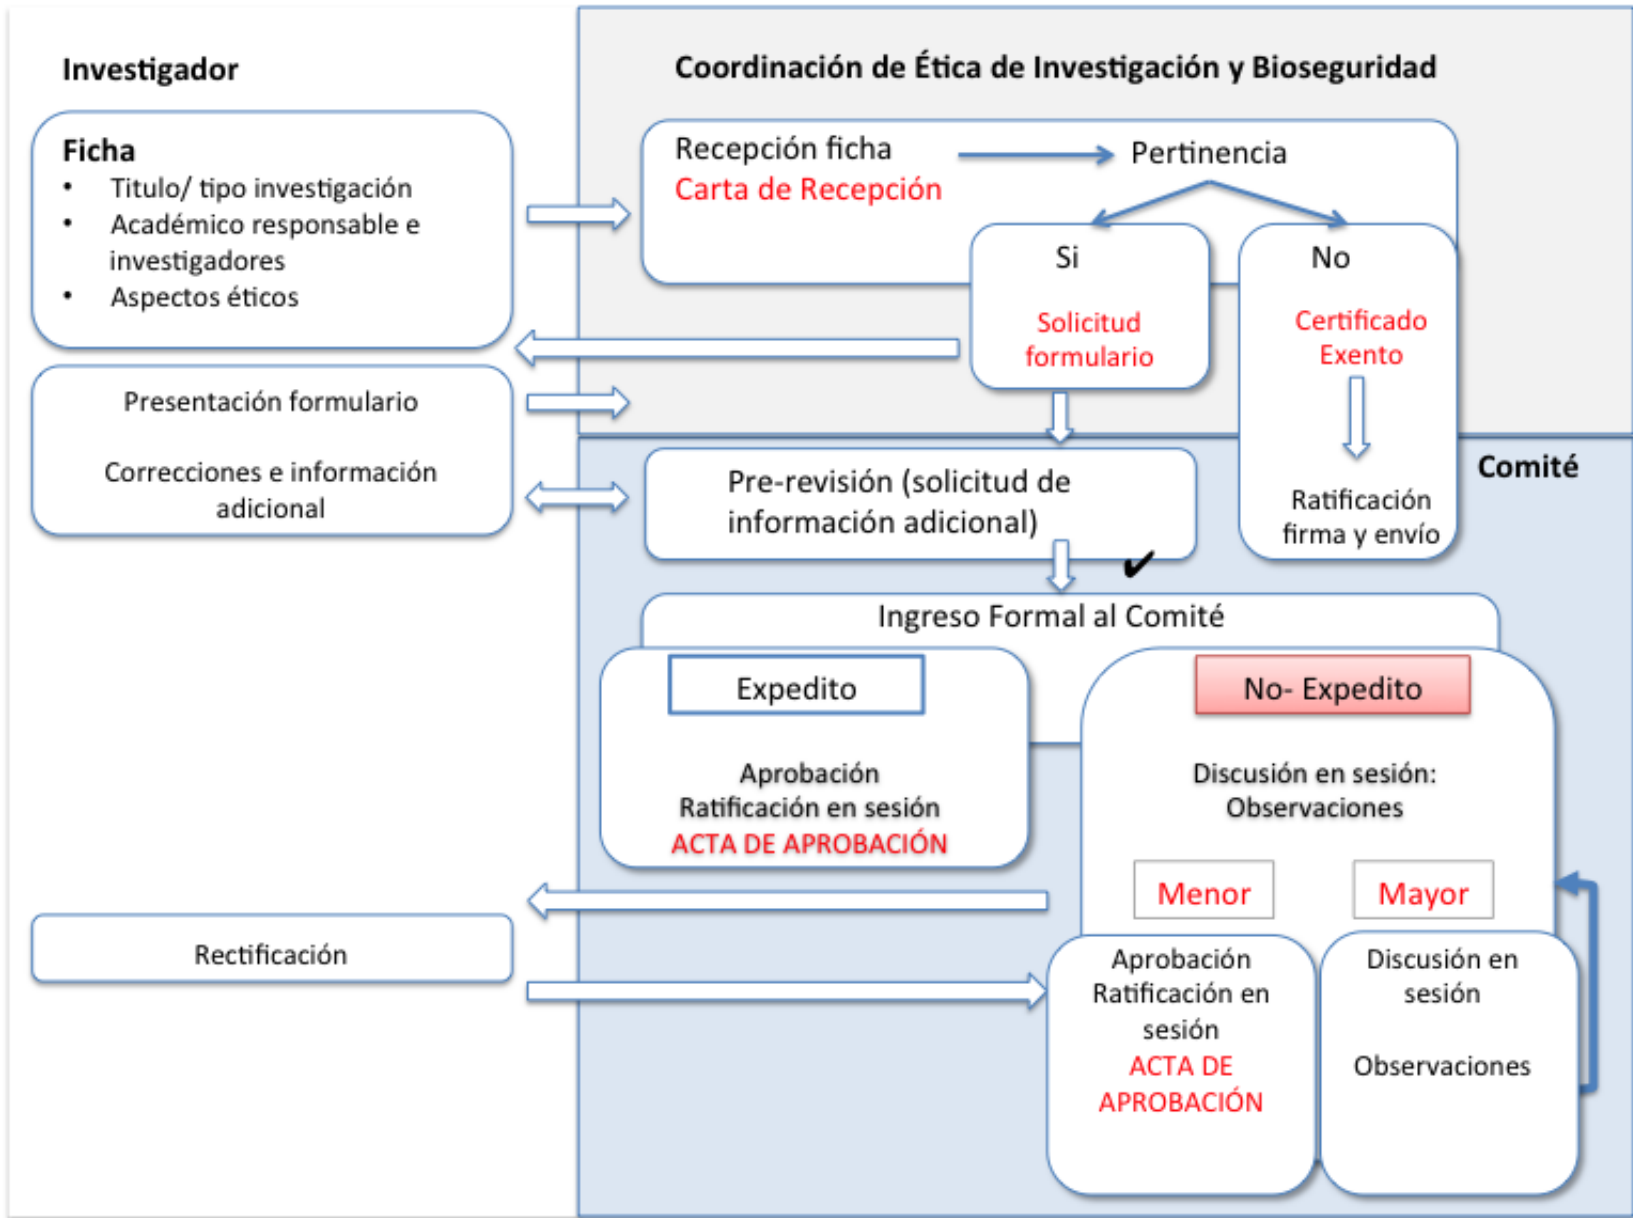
Investigador

Coordinación de Ética de Investigación y Bioseguridad

Ficha
- Titulo/ tipo investigación
- Académico responsable e investigadores
- Aspectos éticos

Recepción ficha
Carta de Recepción

Pertinencia

Si
Solicitud formulario

No
Certificado Exento

Presentación formulario

Correcciones e información adicional

Comité

Pre-revisión (solicitud de información adicional)

Ratificación firma y envío

✔

Ingreso Formal al Comité

Expedito

Aprobación
Ratificación en sesión
ACTA DE APROBACIÓN

No- Expedito

Discusión en sesión:
Observaciones

Menor

Mayor

Rectificación

Aprobación
Ratificación en sesión
ACTA DE APROBACIÓN

Discusión en sesión

Observaciones